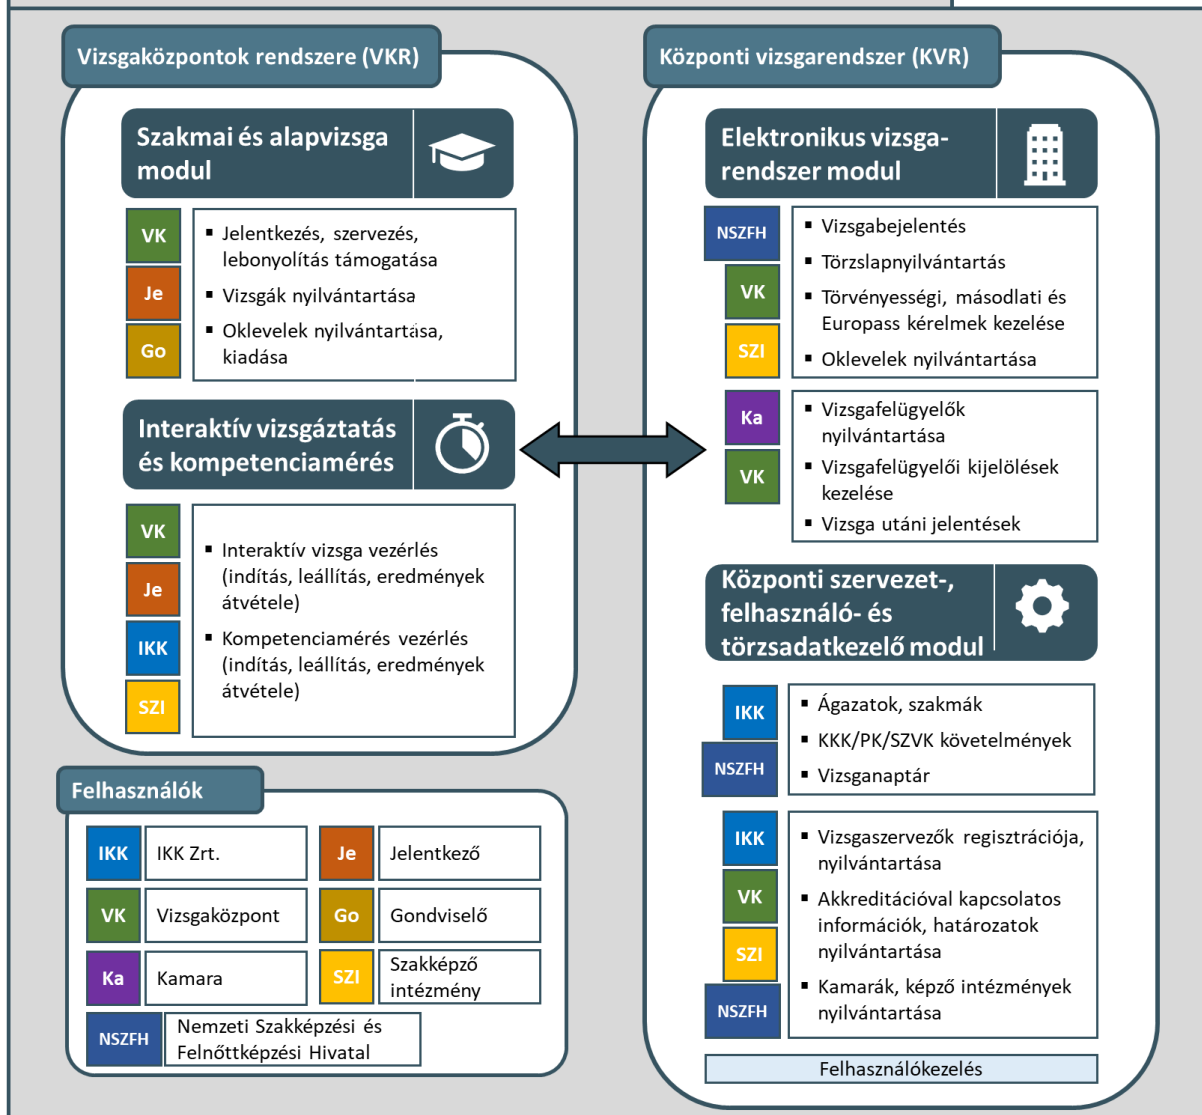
Vizsgaközpontok rendszere (VKR)

Szakmai és alapvizsga modul

VK
Je
Go

- Jelentkezés, szervezés, lebonyolítás támogatása
- Vizsgák nyilvántartása
- Oklevelek nyilvántartása, kiadása

Interaktív vizsgáztatás és kompetenciamérés

VK
Je
IKK
SZI

- Interaktív vizsga vezérlés (indítás, leállítás, eredmények átvétele)
- Kompetenciamérés vezérlés (indítás, leállítás, eredmények átvétele)

Felhasználók

| IKK | IKK Zrt. | Je | Jelentkező |
|---|---|---|---|
| VK | Vizsgaközpont | Go | Gondviselő |
| Ka | Kamara | SZI | Szakképző intézmény |
| NSZFH | Nemzeti Szakképzési és Felnőttképzési Hivatal | | |

Központi vizsgarendszer (KVR)

Elektronikus vizsgarendszer modul

NSZFH
VK
SZI

- Vizsgabejelentés
- Törzslapnyilvántartás
- Törvényességi, másodlati és Europass kérelmek kezelése
- Oklevelek nyilvántartása

Ka
VK

- Vizsgafelügyelők nyilvántartása
- Vizsgafelügyelői kijelölések kezelése
- Vizsga utáni jelentések

Központi szervezet-, felhasználó- és törzsadatkezelő modul

IKK
NSZFH

- Ágazatok, szakmák
- KKK/PK/SZVK követelmények
- Vizsganaptár

IKK
VK
SZI
NSZFH

- Vizsgaszervezők regisztrációja, nyilvántartása
- Akkreditációval kapcsolatos információk, határozatok nyilvántartása
- Kamarák, képző intézmények nyilvántartása

Felhasználókezelés